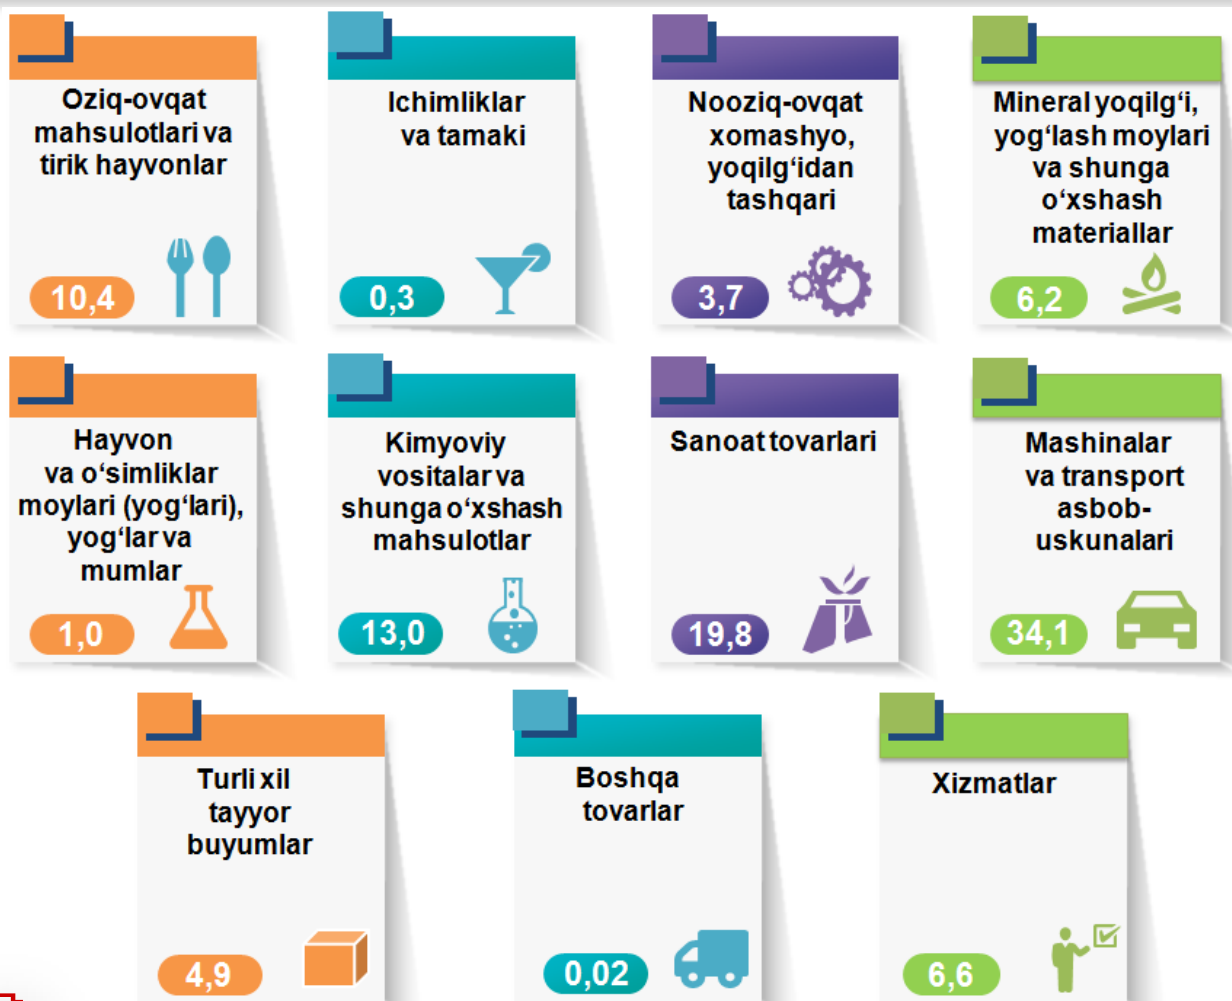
Oziq-ovqat mahsulotlari va tirik hayvonlar

10,4

Ichimliklar va tamaki

0,3

Nooziq-ovqat xomashyo, yoqilg‘idan tashqari

3,7

Mineral yoqilg‘i, yog‘lash moylari va shunga o‘xshash materiallar

6,2

Hayvon va o‘simliklar moylari (yog‘lari), yog‘lar va mumlar

1,0

Kimyoviy vositalar va shunga o‘xshash mahsulotlar

13,0

Sanoat tovarlari

19,8

Mashinalar va transport asbob-uskunalari

34,1

Turli xil tayyor buyumlar

4,9

Boshqa tovarlar

0,02

Xizmatlar

6,6